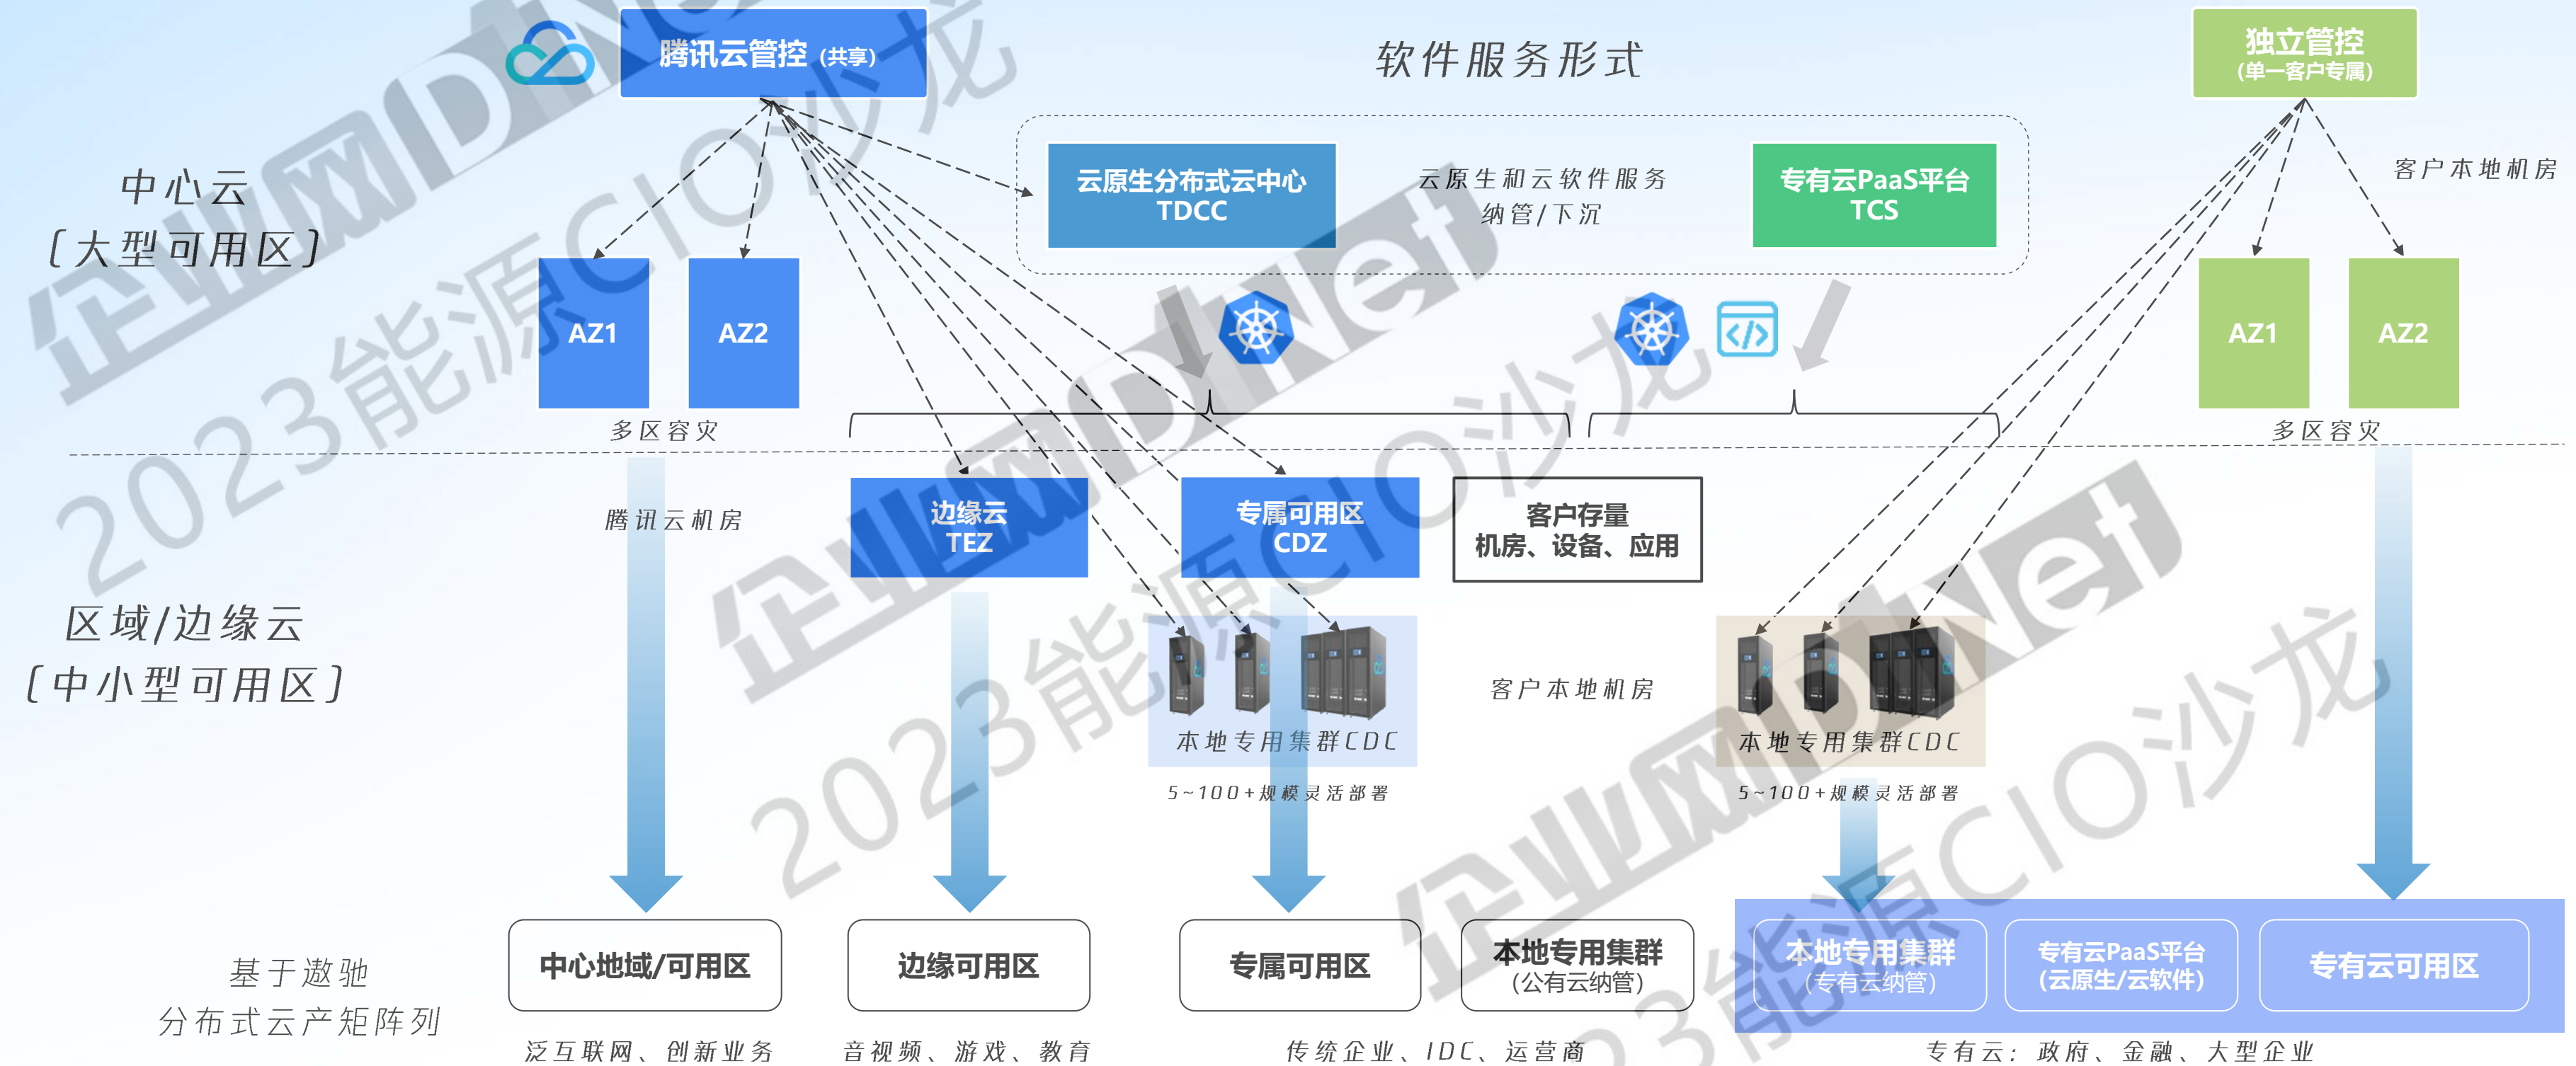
腾讯云管控（共享）

软件服务形式

独立管控
（单一客户专属）

中心云
（大型可用区）

云原生分布式云中心
TDCC

云原生和云软件服务
纳管/下沉

专有云PaaS平台
TCS

客户本地机房

AZ1

AZ2

AZ1

AZ2

多区容灾

多区容灾

腾讯云机房

边缘云
TEZ

专属可用区
CDZ

客户存量
机房、设备、应用

区域/边缘云
（中小型可用区）

本地专用集群CDC

客户本地机房

本地专用集群CDC

5~100+规模灵活部署

5~100+规模灵活部署

基于遨驰
分布式云产矩阵列

中心地域/可用区

边缘可用区

专属可用区

本地专用集群
（公有云纳管）

本地专用集群
（专有云纳管）

专有云PaaS平台
（云原生/云软件）

专有云可用区

泛互联网、创新业务

音视频、游戏、教育

传统企业、IDC、运营商

专有云：政府、金融、大型企业

企业网D1Net
2023能源CIO沙龙